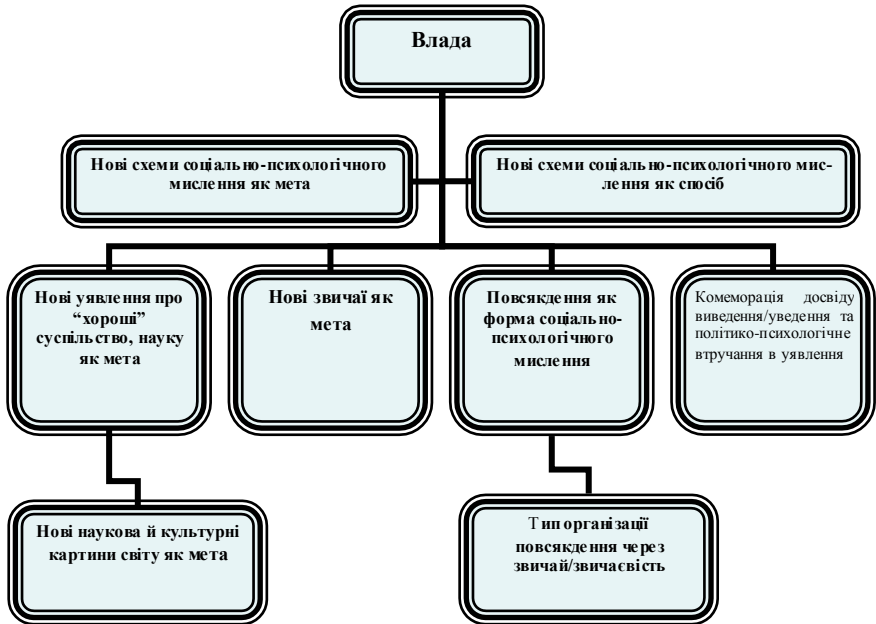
Влада

Нові схеми соціально-психологічного мислення як мета

Нові схеми соціально-психологічного мислення як спосіб

Нові уявлення про “хороші” суспільство, науку як мета

Нові звичаї як мета

Повсякдення як форма соціально-психологічного мислення

Комеморація досвіду виведення/уведення та політико-психологічне втручання в уявлення

Нові наукова й культурні картини світу як мета

Тип організації повсякдення через звичай/звичаєвість